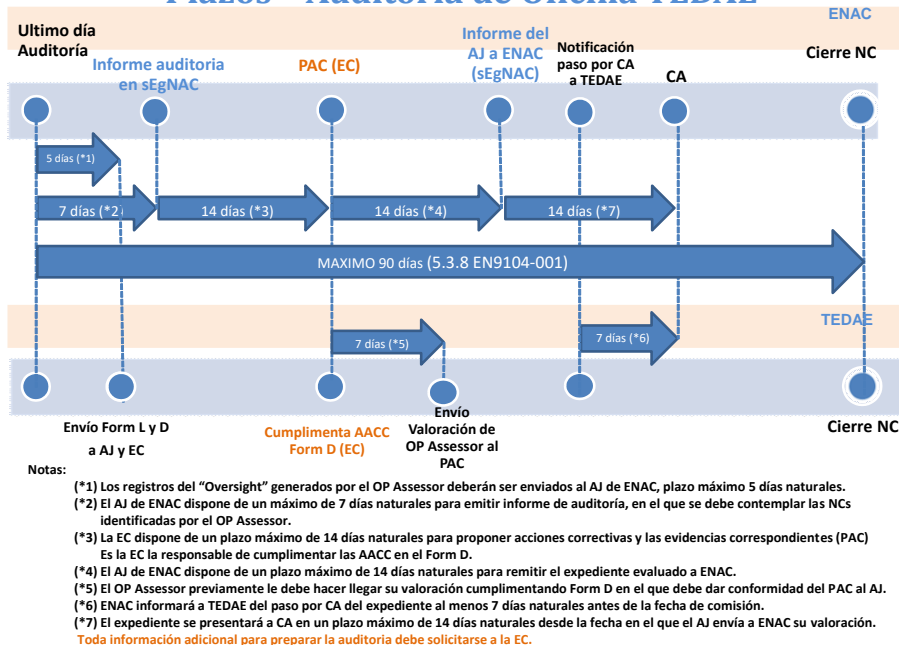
Plazos – Auditoría de Oficina TEDAE

ENAC

Ultimo día Auditoría

Informe auditoria en sEgNAC

PAC (EC)

Informe del AJ a ENAC (sEgNAC)

Notificación paso por CA a TEDAE

CA

Cierre NC

5 días (*1)

7 días (*2

14 días (*3)

14 días (*4)

14 días (*7)

MAXIMO 90 días (5.3.8 EN9104-001)

TEDAE

7 días (*5)

7 días (*6)

Envío Form L y D a AJ y EC

Cumplimenta AACC Form D (EC)

Envío Valoración de OP Assessor al PAC

Cierre NC

Notas:

(*1) Los registros del "Oversight" generados por el OP Assessor deberán ser enviados al AJ de ENAC, plazo máximo 5 días naturales.

(*2) El AJ de ENAC dispone de un máximo de 7 días naturales para emitir informe de auditoría, en el que se debe contemplar las NCs identificadas por el OP Assessor.

(*3) La EC dispone de un plazo máximo de 14 días naturales para proponer acciones correctivas y las evidencias correspondientes (PAC) Es la EC la responsable de cumplimentar las AACC en el Form D.

(*4) El AJ de ENAC dispone de un plazo máximo de 14 días naturales para remitir el expediente evaluado a ENAC.

(*5) El OP Assessor previamente le debe hacer llegar su valoración cumplimentando Form D en el que debe dar conformidad del PAC al AJ.

(*6) ENAC informará a TEDAE del paso por CA del expediente al menos 7 días naturales antes de la fecha de comisión.

(*7) El expediente se presentará a CA en un plazo máximo de 14 días naturales desde la fecha en el que el AJ envía a ENAC su valoración.

Toda información adicional para preparar la auditoria debe solicitarse a la EC.